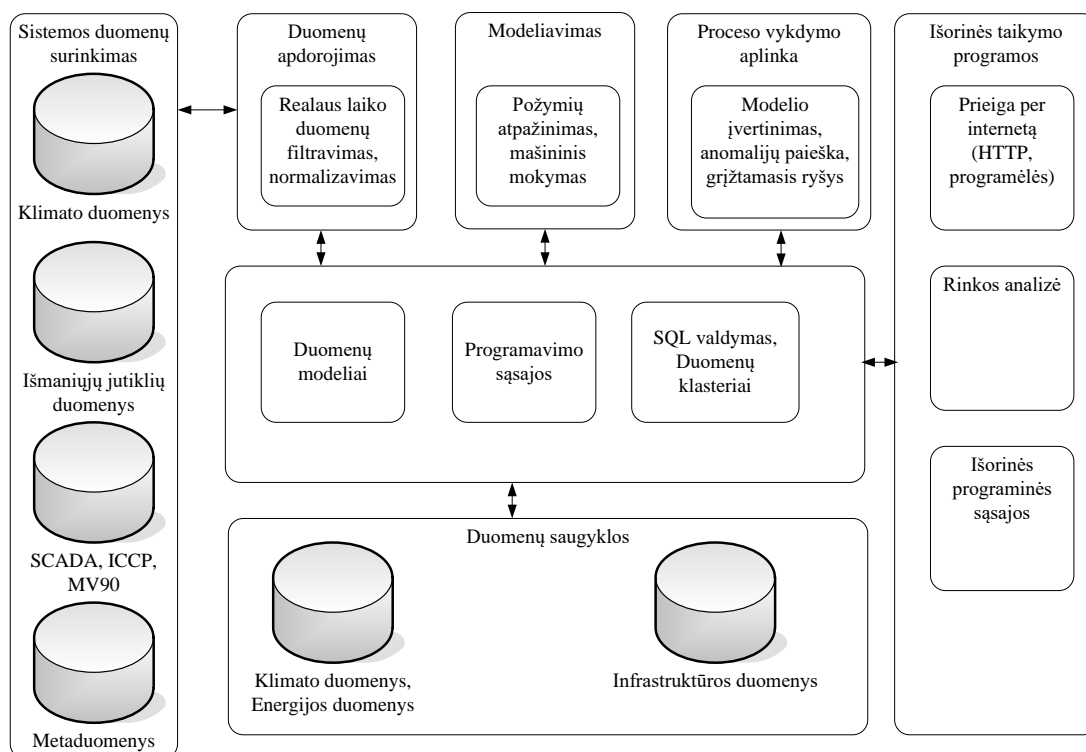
Sistemos duomenų surinkimas

Klimato duomenys

Išmaniųjų jutiklių duomenys

SCADA, ICCP, MV90

Metaduomenys

Duomenų apdorojimas

Realaus laiko duomenų filtravimas, normalizavimas

Modeliavimas

Požymių atpažinimas, mašininis mokymas

Proceso vykdymo aplinka

Modelio įvertinimas, anomalijų paieška, grįžtamasis ryšys

Duomenų modeliai

Programavimo sąsajos

SQL valdymas, Duomenų klasteriai

Duomenų saugyklos

Klimato duomenys, Energijos duomenys

Infrastruktūros duomenys

Išorinės taikymo programos

Prieiga per internetą (HTTP, programėlės)

Rinkos analizė

Išorinės programinės sąsajos